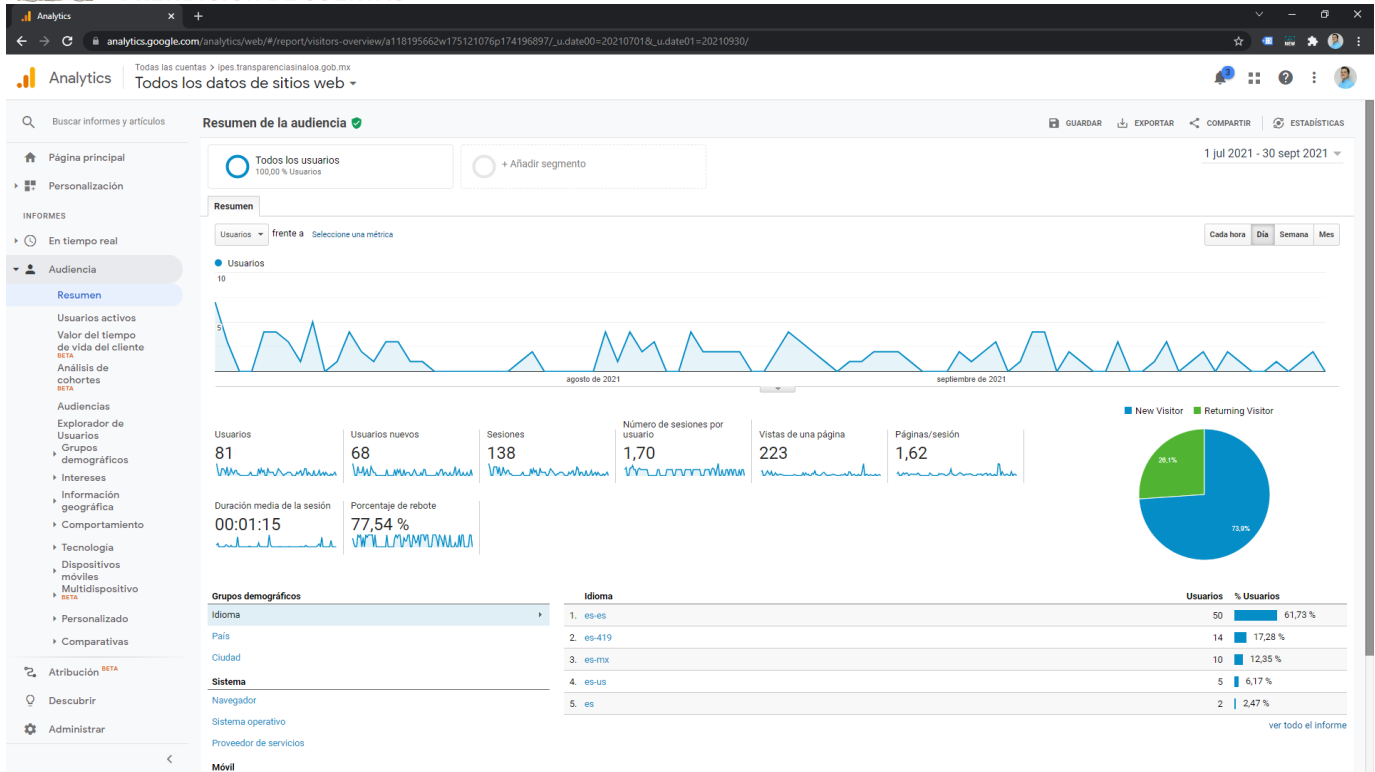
Analytics

analytics.google.com/analytics/web/#/report/visitors-overview/a118195662w175121076p174196897/_u.date00=20210701&_u.date01=20210930/

Analytics
Todas las cuentas > ipes.transparenciasinaloa.gob.mx
Todos los datos de sitios web

Buscar informes y artículos

Página principal
Personalización
INFORMES
En tiempo real
Audiencia
Resumen
Usuarios activos
Valor del tiempo de vida del cliente BETA
Análisis de cohortes BETA
Audiencias
Explorador de Usuarios
Grupos demográficos
Intereses
Información geográfica
Comportamiento
Tecnología
Dispositivos móviles
Multidispositivo BETA
Personalizado
Comparativas
Atribución BETA
Descubrir
Administrar

Resumen de la audiencia

GUARDAR EXPORTAR COMPARTIR ESTADÍSTICAS

Todos los usuarios
100,00 % Usuarios

+ Añadir segmento

1 jul 2021 - 30 sept 2021

Resumen

Usuarios frente a Seleccione una métrica

Cada hora Día Semana Mes

Usuarios
10
5
agosto de 2021
septiembre de 2021

New Visitor Returning Visitor

| Usuarios | Usuarios nuevos | Sesiones | Número de sesiones por usuario | Vistas de una página | Páginas/sesión |
|---|---|---|---|---|---|
| 81 | 68 | 138 | 1,70 | 223 | 1,62 |

| Duración media de la sesión | Porcentaje de rebote |
|---|---|
| 00:01:15 | 77,54 % |

26,1%
73,9%

Grupos demográficos
Idioma
País
Ciudad
Sistema
Navegador
Sistema operativo
Proveedor de servicios
Móvil

| Idioma | Usuarios | % Usuarios |
|---|---|---|
| 1. es-es | 50 | 61,73 % |
| 2. es-419 | 14 | 17,28 % |
| 3. es-mx | 10 | 12,35 % |
| 4. es-us | 5 | 6,17 % |
| 5. es | 2 | 2,47 % |

ver todo el informe